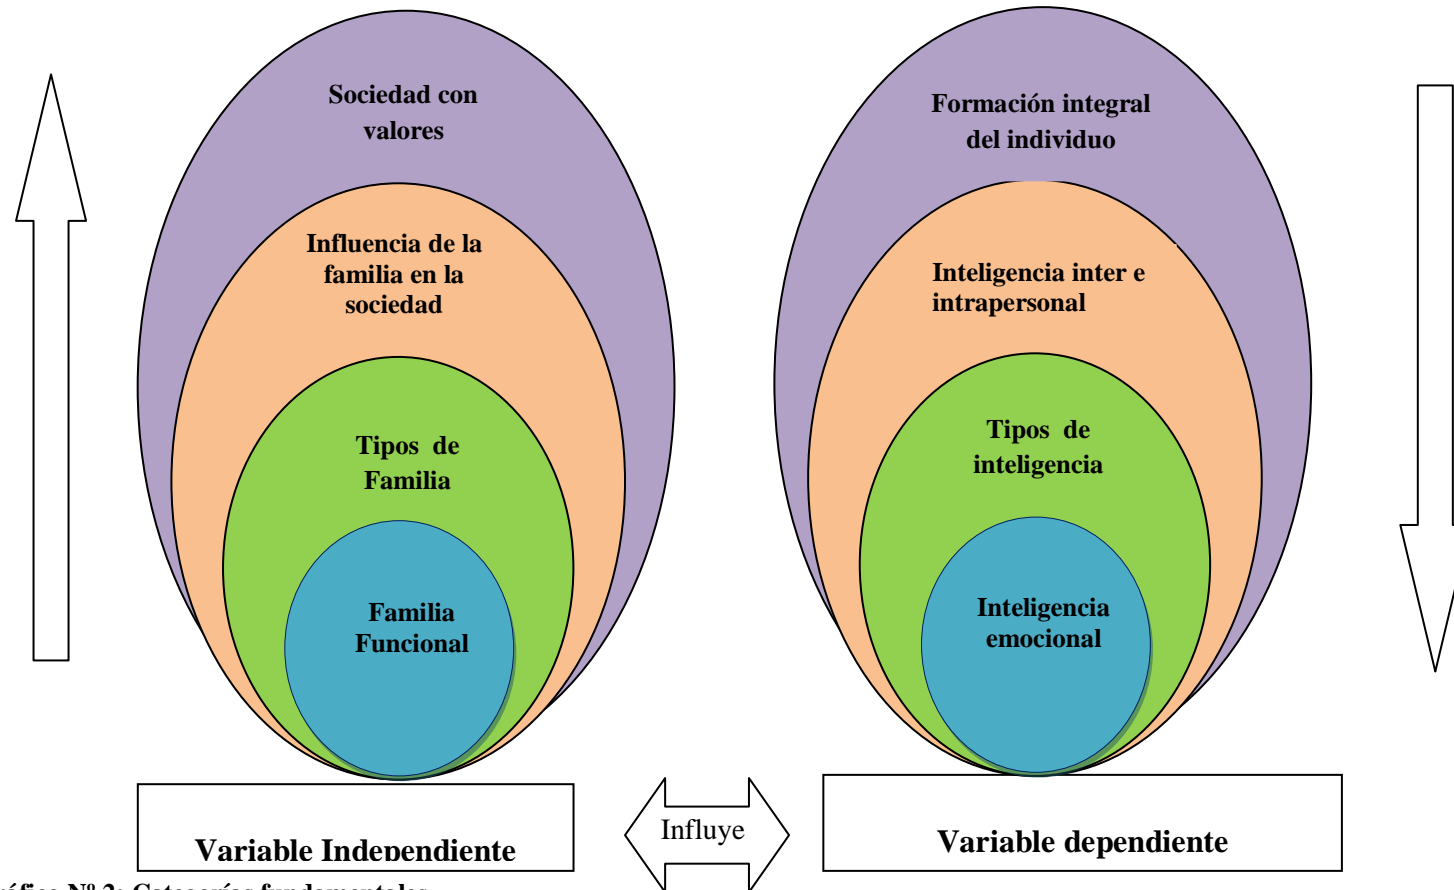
Sociedad con valores

Influencia de la familia en la sociedad

Tipos de Familia

Familia Funcional

Formación integral del individuo

Inteligencia inter e intrapersonal

Tipos de inteligencia

Inteligencia emocional

Variable Independiente

Influye

Variable dependiente

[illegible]áfico Nº 2: Categorías fundamentales